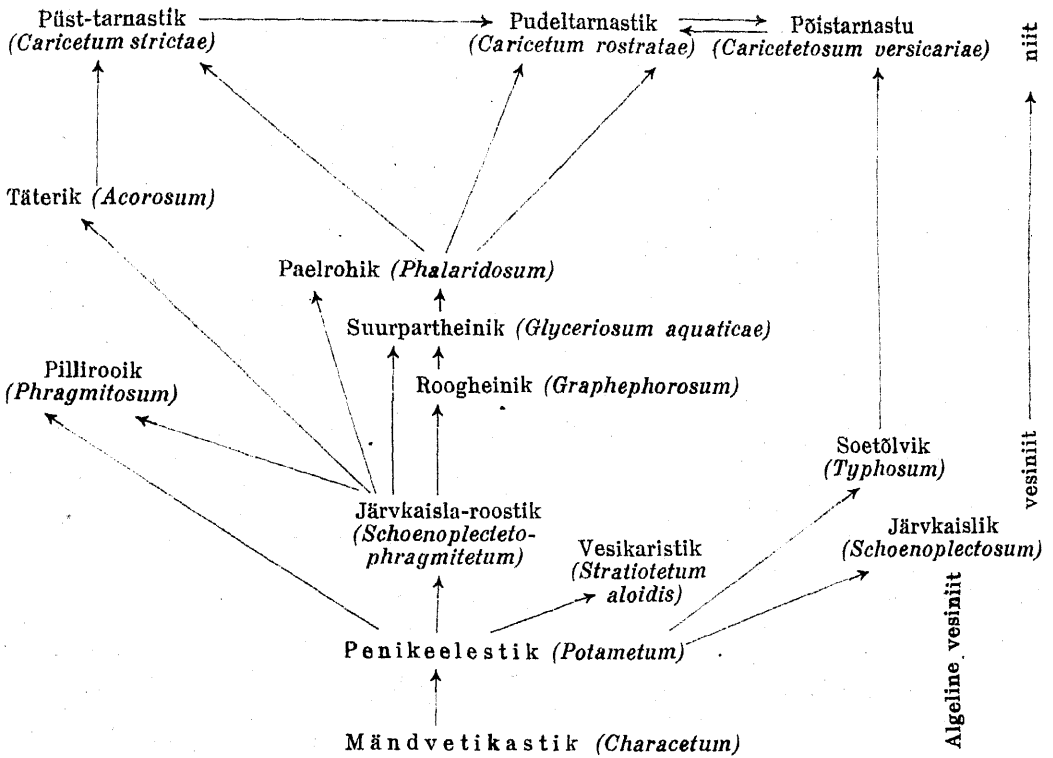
Püst-tarnastik
(Caricetum strictae)

Pudeltarnastik
(Caricetum rostratae)

Põistarnastu
(Caricetetosum versicariae)

niit

Täterik (Acorosum)

Paelrohik (Phalaridosum)

Suurpartheinik (Glyceriosum aquaticae)

Pillirooik
(Phragmitosum)

Roogheinik (Graphephorosum)

vesiniit

Soetõlvik
(Typhosum)

Järvkaisla-roostik
(Schoenoplecteto-phragmitetum)

Järvkaislik
(Schoenoplectosum)

Vesikaristik
(Stratiotetum aloidis)

Algeline vesiniit

Penikeelestik (Potametum)

Mändvetikastik (Characetum)